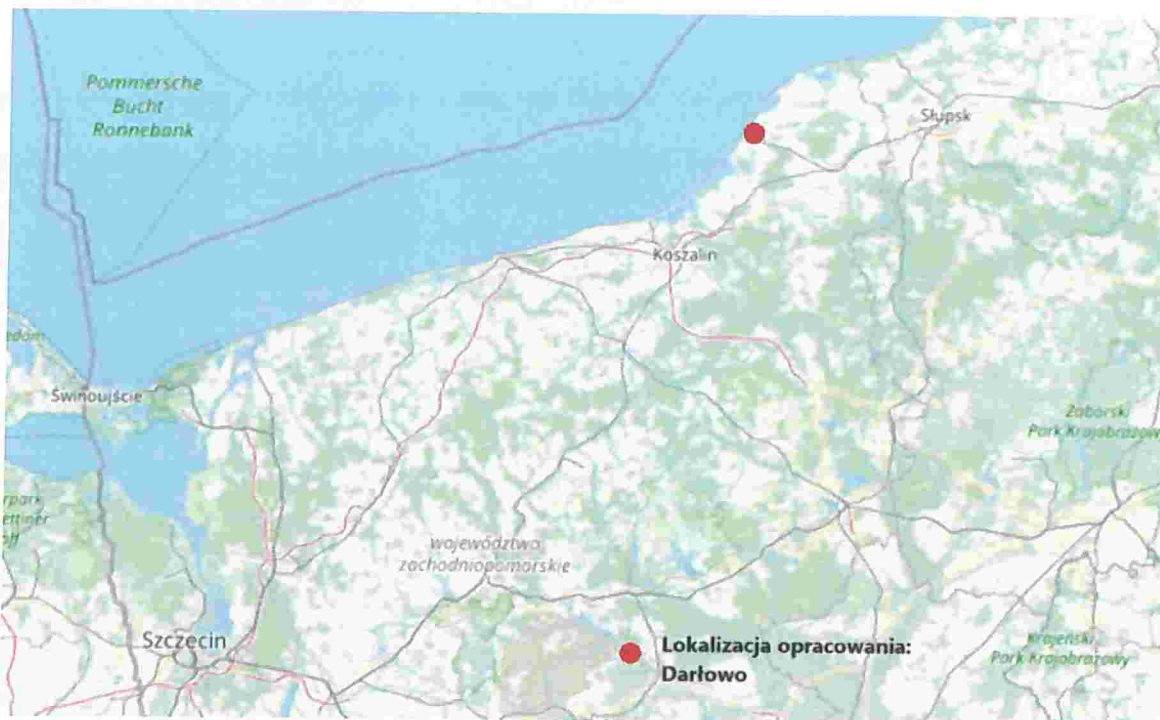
Pommersche Bucht Ronnebank

Słupsk

Koszalin

edom

Świnoujście

Zaborski Park Krajobrazowy

rpark ettiner ff

województwo zachodniopomorskie

Szczecin

Lokalizacja opracowania: Darłowo

Krajeński Park Krajobrazowy